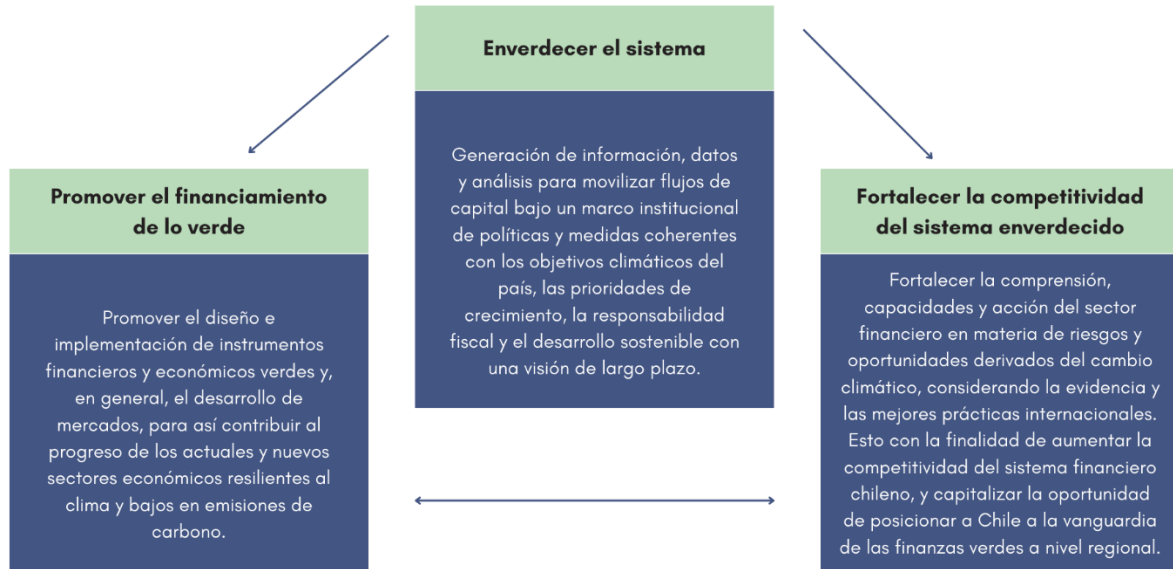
Enverdecer el sistema

Generación de información, datos y análisis para movilizar flujos de capital bajo un marco institucional de políticas y medidas coherentes con los objetivos climáticos del país, las prioridades de crecimiento, la responsabilidad fiscal y el desarrollo sostenible con una visión de largo plazo.

Promover el financiamiento de lo verde

Promover el diseño e implementación de instrumentos financieros y económicos verdes y, en general, el desarrollo de mercados, para así contribuir al progreso de los actuales y nuevos sectores económicos resilientes al clima y bajos en emisiones de carbono.

Fortalecer la competitividad del sistema enverdecido

Fortalecer la comprensión, capacidades y acción del sector financiero en materia de riesgos y oportunidades derivados del cambio climático, considerando la evidencia y las mejores prácticas internacionales. Esto con la finalidad de aumentar la competitividad del sistema financiero chileno, y capitalizar la oportunidad de posicionar a Chile a la vanguardia de las finanzas verdes a nivel regional.